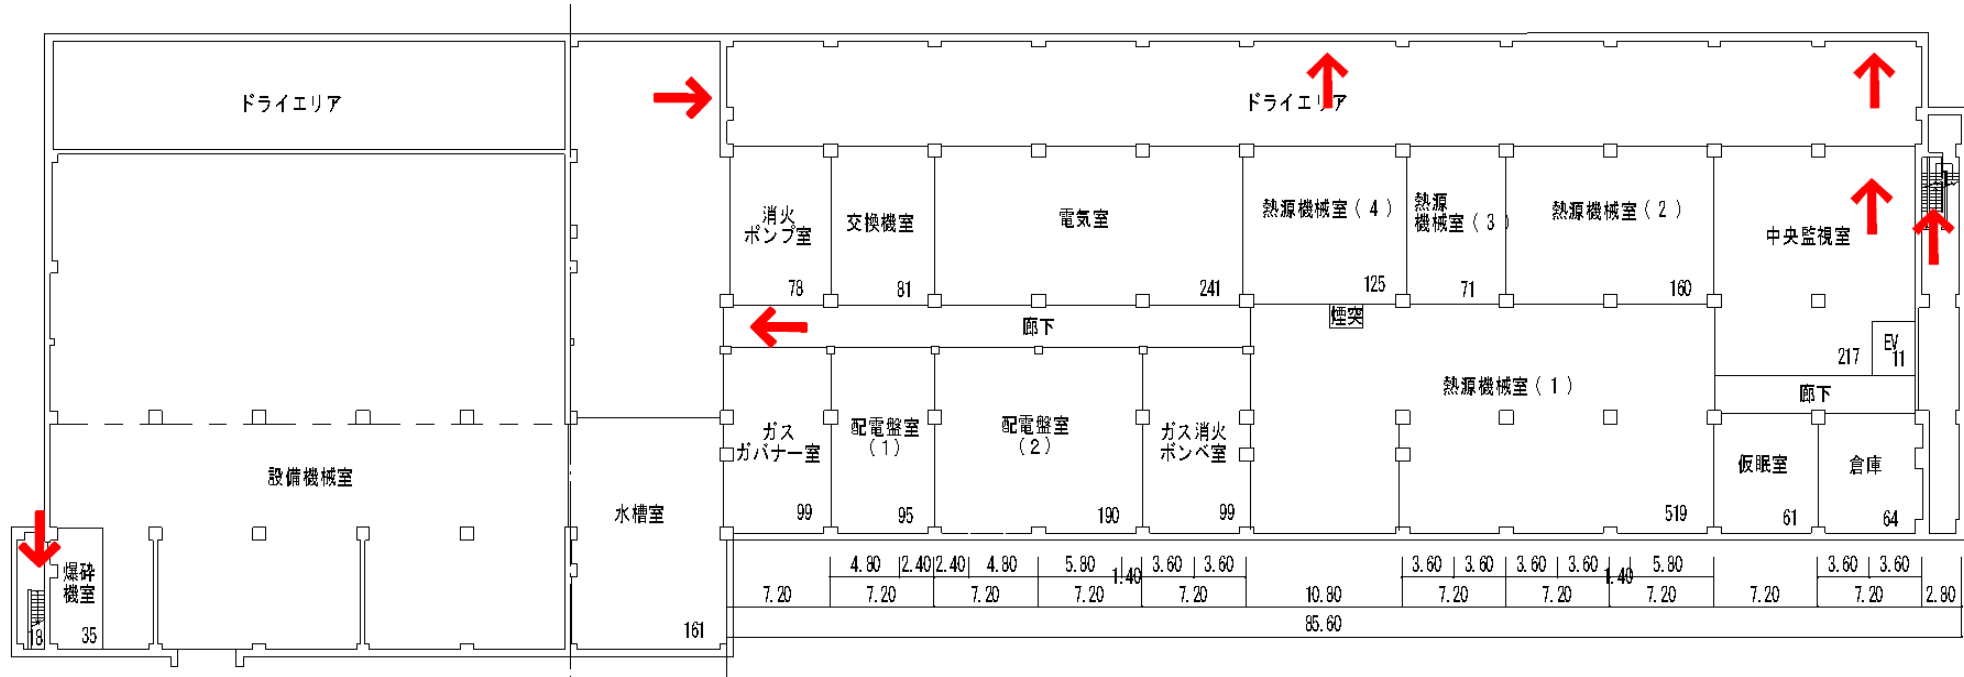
ドライエリア

ドライエリア

消火ポンプ室
78

交換機室
81

電気室
241

熱源機械室（４）
125

熱源機械室（３）
71

熱源機械室（２）
160

中央監視室
217

EV
11

廊下

煙突

熱源機械室（１）
519

廊下

ガスガバナー室
99

配電盤室（１）
95

配電盤室（２）
190

ガス消火ボンベ室
99

仮眠室
61

倉庫
64

設備機械室

水槽室
161

爆砕機室
35

18

4.80 | 2.40 | 2.40 | 4.80 | 5.80 | 1.40 | 3.60 | 3.60 | 3.60 | 3.60 | 3.60 | 3.60 | 1.40 | 5.80 | 3.60 | 3.60

7.20 | 7.20 | 7.20 | 7.20 | 7.20 | 10.80 | 7.20 | 7.20 | 7.20 | 7.20 | 7.20 | 2.80

85.60